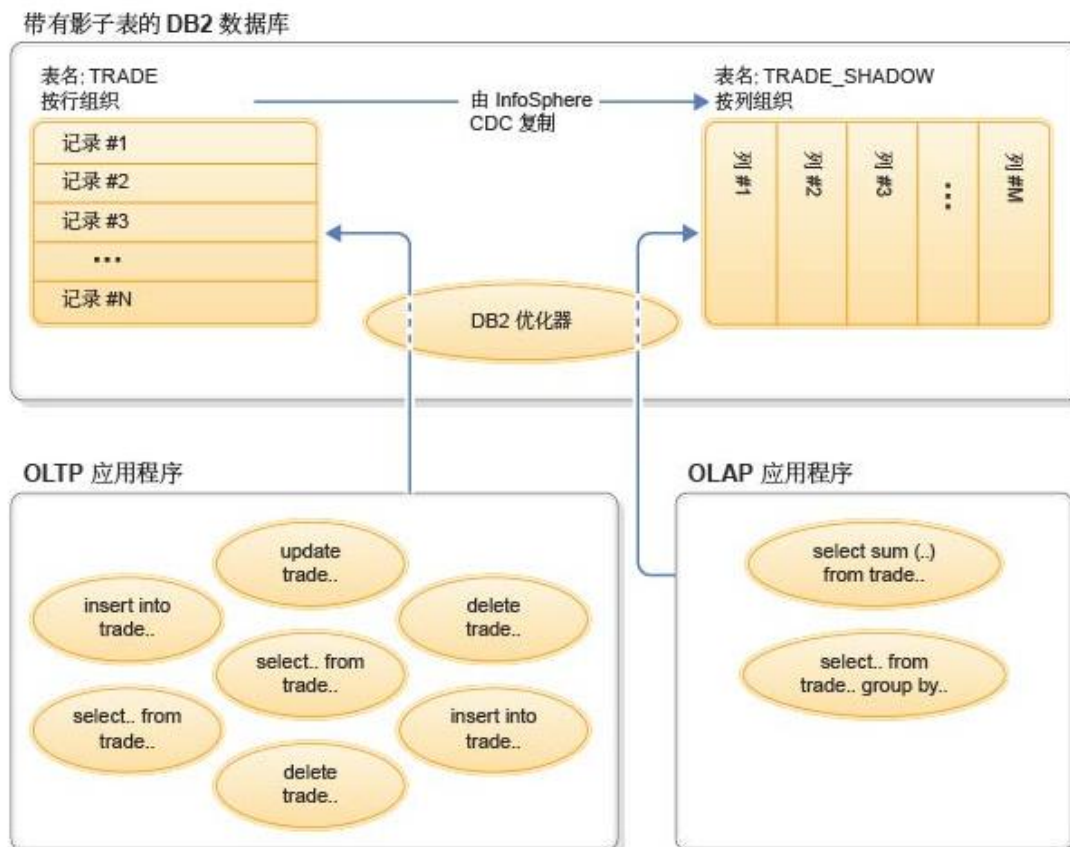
带有影子表的 DB2 数据库

表名: TRADE
按行组织

由 InfoSphere CDC 复制

表名: TRADE_SHADOW
按列组织

记录 #1
记录 #2
记录 #3
...
记录 #N

列 #1
列 #2
列 #3
...
列 #M

DB2 优化器

OLTP 应用程序

update trade..

insert into trade..

delete trade..

select.. from trade..

select.. from trade..

insert into trade..

delete trade..

OLAP 应用程序

select sum (..) from trade..

select.. from trade.. group by..